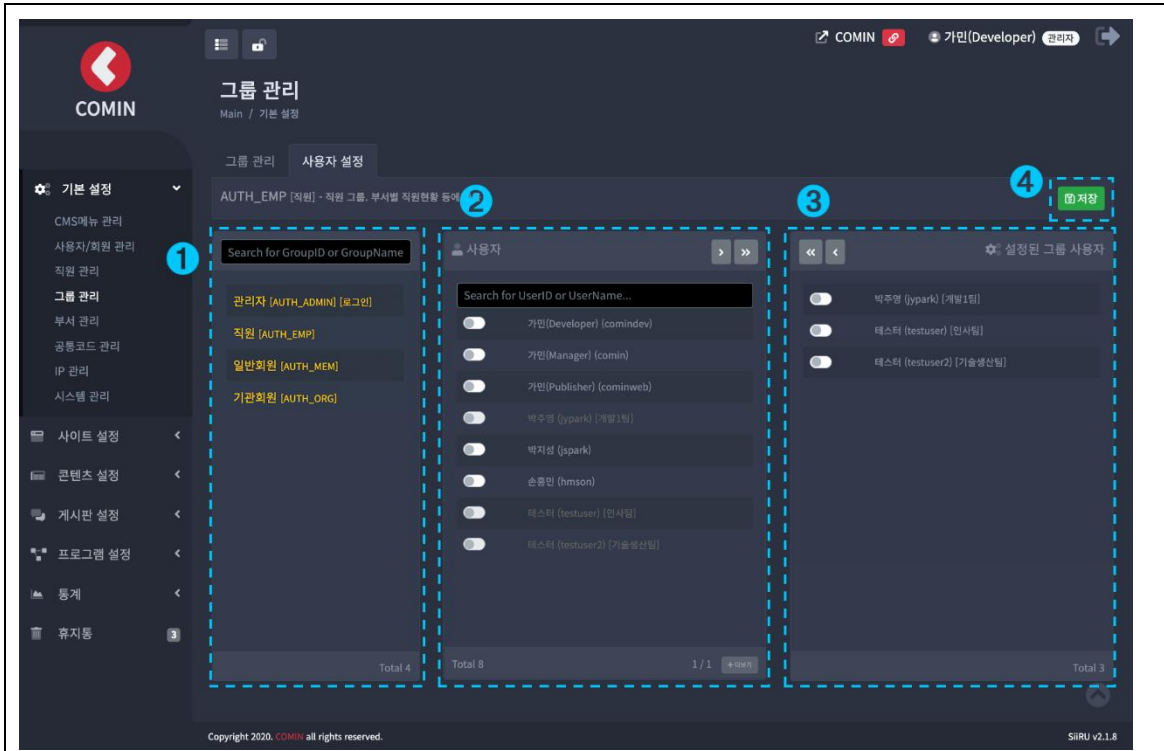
COMIN

COMIN 가민(Developer) 관리자

그룹 관리
Main / 기본 설정

그룹 관리 사용자 설정

AUTH_EMP [직원] - 직원 그룹. 부서별 직원현황 등에

저장

1 2 3 4

기본 설정
CMS메뉴 관리
사용자/회원 관리
직원 관리
그룹 관리
부서 관리
공통코드 관리
IP 관리
시스템 관리
사이트 설정
콘텐츠 설정
게시판 설정
프로그램 설정
통계
휴지통 3

Search for GroupID or GroupName
관리자 [AUTH_ADMIN] [로그인]
직원 [AUTH_EMP]
일반회원 [AUTH_MEM]
기관회원 [AUTH_ORG]
Total 4

사용자
Search for UserID or UserName...
가민(Developer) (comindev)
가민(Manager) (comin)
가민(Publisher) (cominweb)
박주영 (jypark) [개발1팀]
박지성 (jspark)
손흥민 (hmson)
테스터 (testuser) [인사팀]
테스터 (testuser2) [기술생산팀]
Total 8 1 / 1 더보기

설정된 그룹 사용자
박주영 (jypark) [개발1팀]
테스터 (testuser) [인사팀]
테스터 (testuser2) [기술생산팀]
Total 3

Copyright 2020. COMIN all rights reserved.
SiiRU v2.1.8